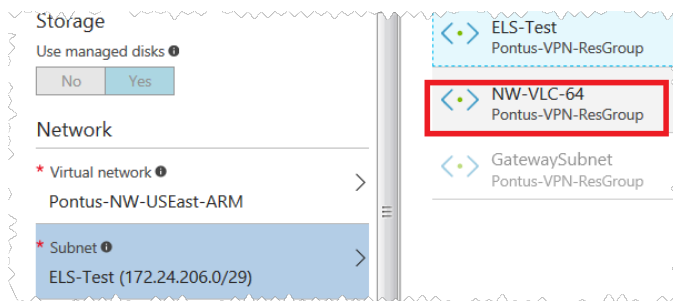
Storage

Use managed disks

No Yes

Network

* Virtual network
Pontus-NW-USEast-ARM

* Subnet
ELS-Test (172.24.206.0/29)

ELS-Test
Pontus-VPN-ResGroup

NW-VLC-64
Pontus-VPN-ResGroup

GatewaySubnet
Pontus-VPN-ResGroup